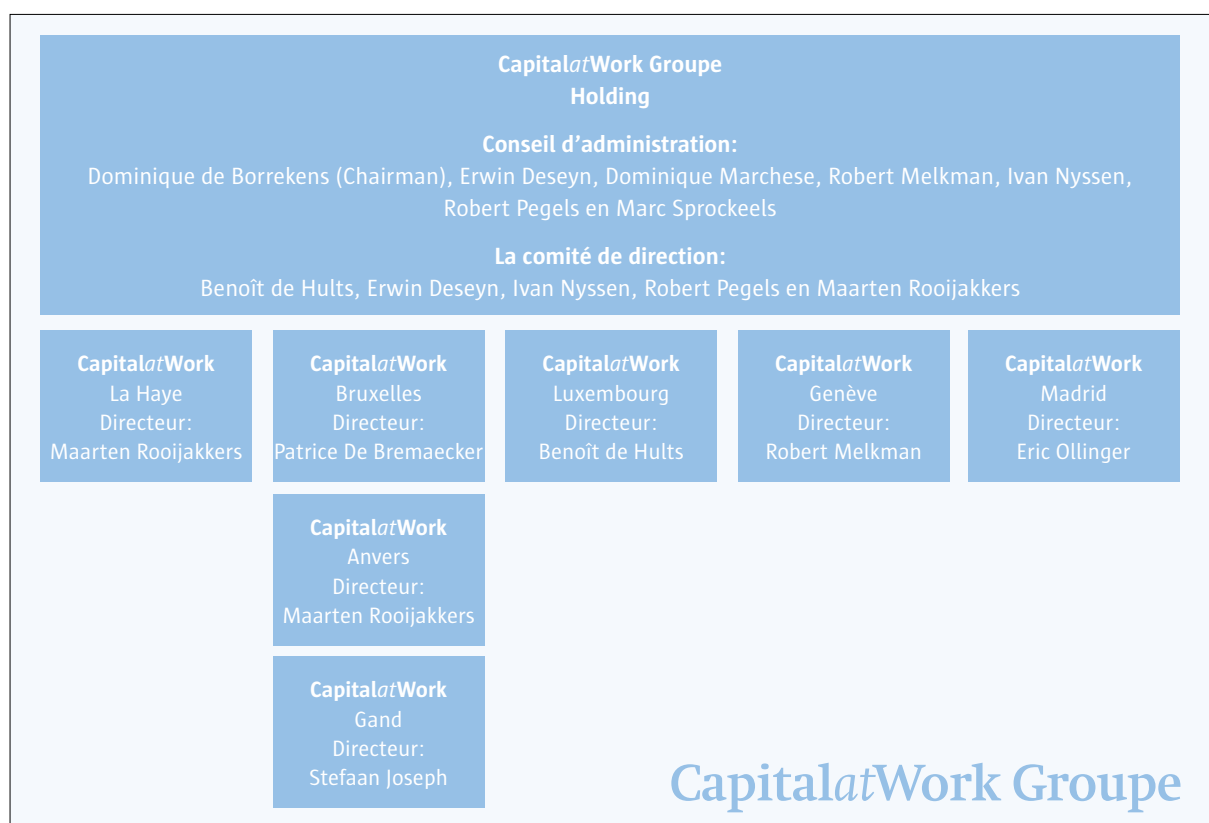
CapitalatWork Groupe
Holding

Conseil d'administration:
Dominique de Borrekens (Chairman), Erwin Deseyn, Dominique Marchese, Robert Melkman, Ivan Nyssen, Robert Pegels en Marc Sprockeels

La comité de direction:
Benoît de Hults, Erwin Deseyn, Ivan Nyssen, Robert Pegels en Maarten Rooijakkers

CapitalatWork
La Haye
Directeur:
Maarten Rooijakkers

CapitalatWork
Bruxelles
Directeur:
Patrice De Bremaecker

CapitalatWork
Luxembourg
Directeur:
Benoît de Hults

CapitalatWork
Genève
Directeur:
Robert Melkman

CapitalatWork
Madrid
Directeur:
Eric Ollinger

CapitalatWork
Anvers
Directeur:
Maarten Rooijakkers

CapitalatWork
Gand
Directeur:
Stefaan Joseph

CapitalatWork Groupe